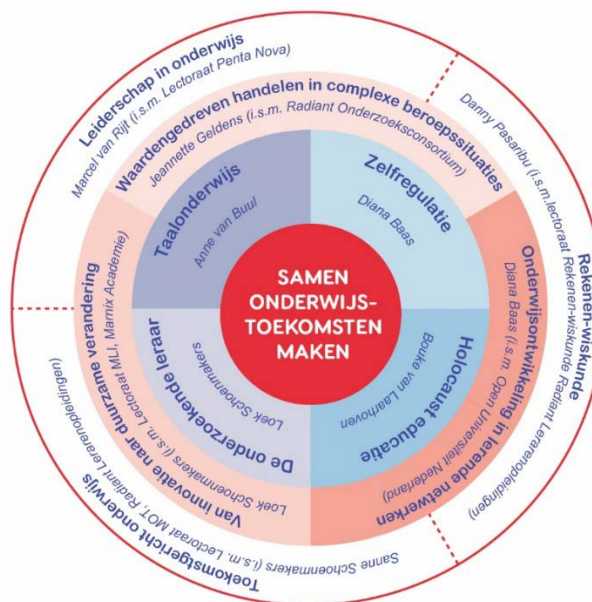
SAMEN ONDERWIJS-TOEKOMSTEN MAKEN

Taalonderwijs
Anne van Buul

Zelfregulatie
Diana Baas

Holocaust educatie
Bouke van Laethoven

De onderzoekende leraar
Loek Schoenmakers

Waardengedreven handelen in complexe beroepssituaties
Jeannette Geldens (i.s.m. Radiant Onderzoeksconsortium)

Onderwijsontwikkeling in lerende netwerken
Diana Baas (i.s.m. Open Universiteit Nederland)

Van innovatie naar duurzame verandering
Loek Schoenmakers (i.s.m. Lectoraat MLI, Marnix Academie)

Leiderschap in onderwijs
Marcel van Rijt (i.s.m. Lectoraat Penta Nova)

Rekenen-wiskunde
Danny Pasaribu (i.s.m. lectoraat Rekenen-wiskunde Radiant Lerarenopleidingen)

Toekomstgericht onderwijs
Sanne Schoenmakers (i.s.m. Lectoraat MOT, Radiant Lerarenopleidingen)